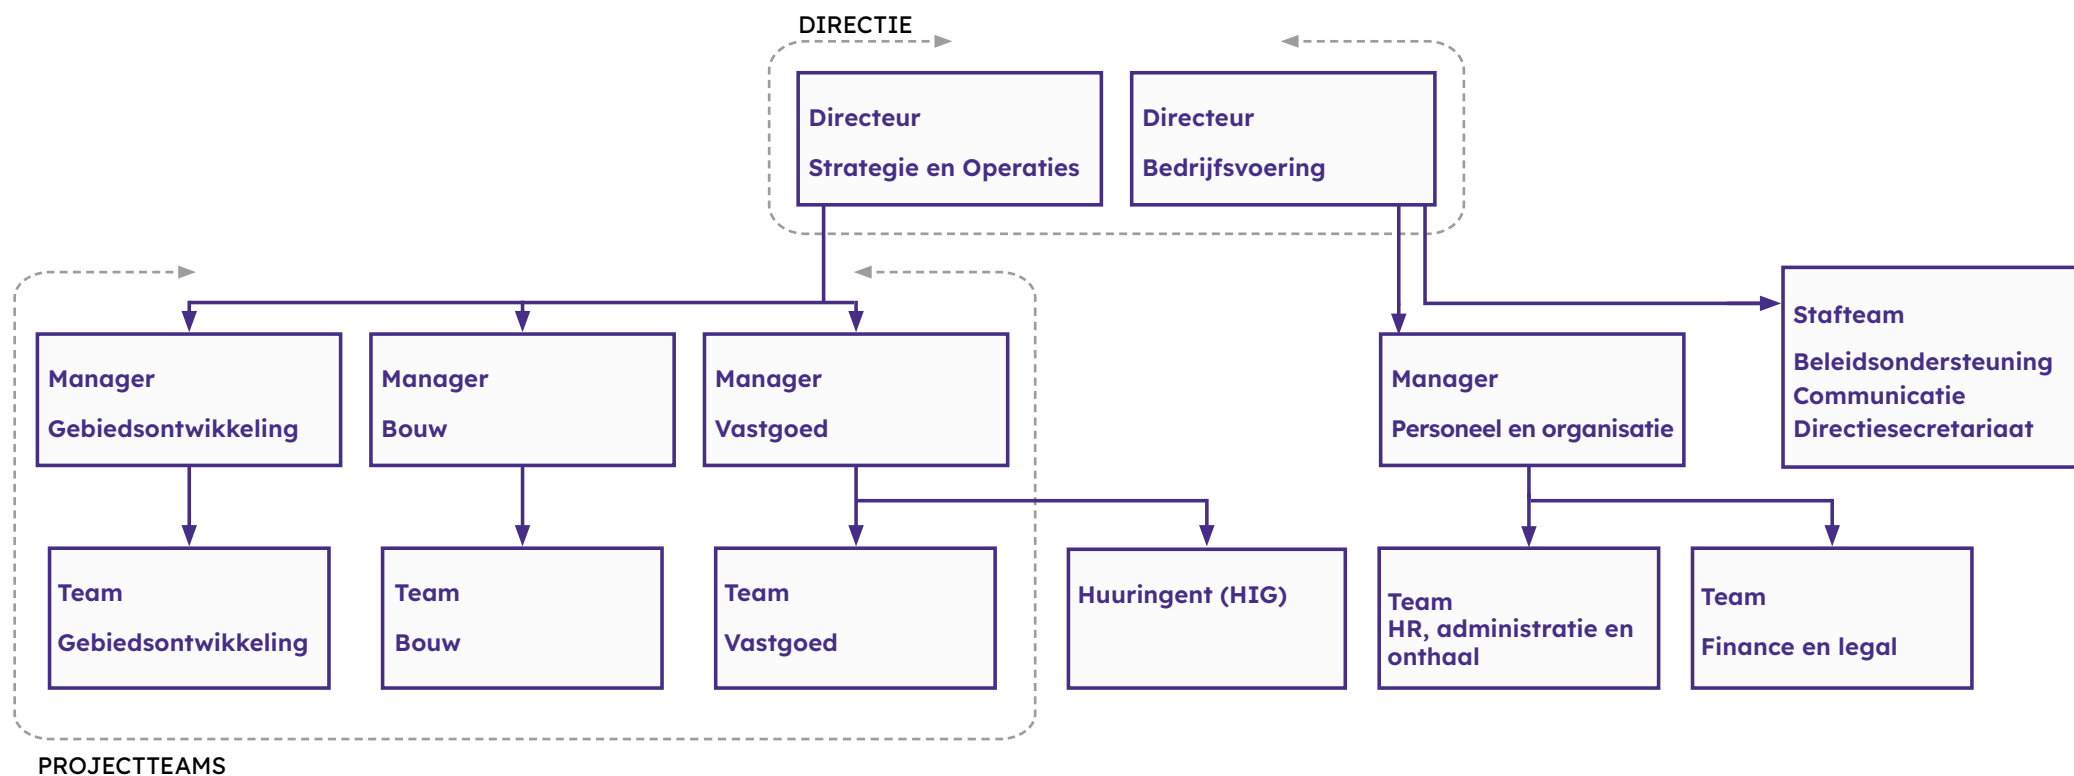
DIRECTIE

Directeur

Strategie en Operaties

Directeur

Bedrijfsvoering

Manager

Gebiedsontwikkeling

Manager

Bouw

Manager

Vastgoed

Manager

Personeel en organisatie

Stafteam

Beleidsondersteuning
Communicatie
Directiesecretariaat

Team

Gebiedsontwikkeling

Team

Bouw

Team

Vastgoed

Huuringent (HIG)

Team
HR, administratie en onthaal

Team

Finance en legal

PROJECTTEAMS